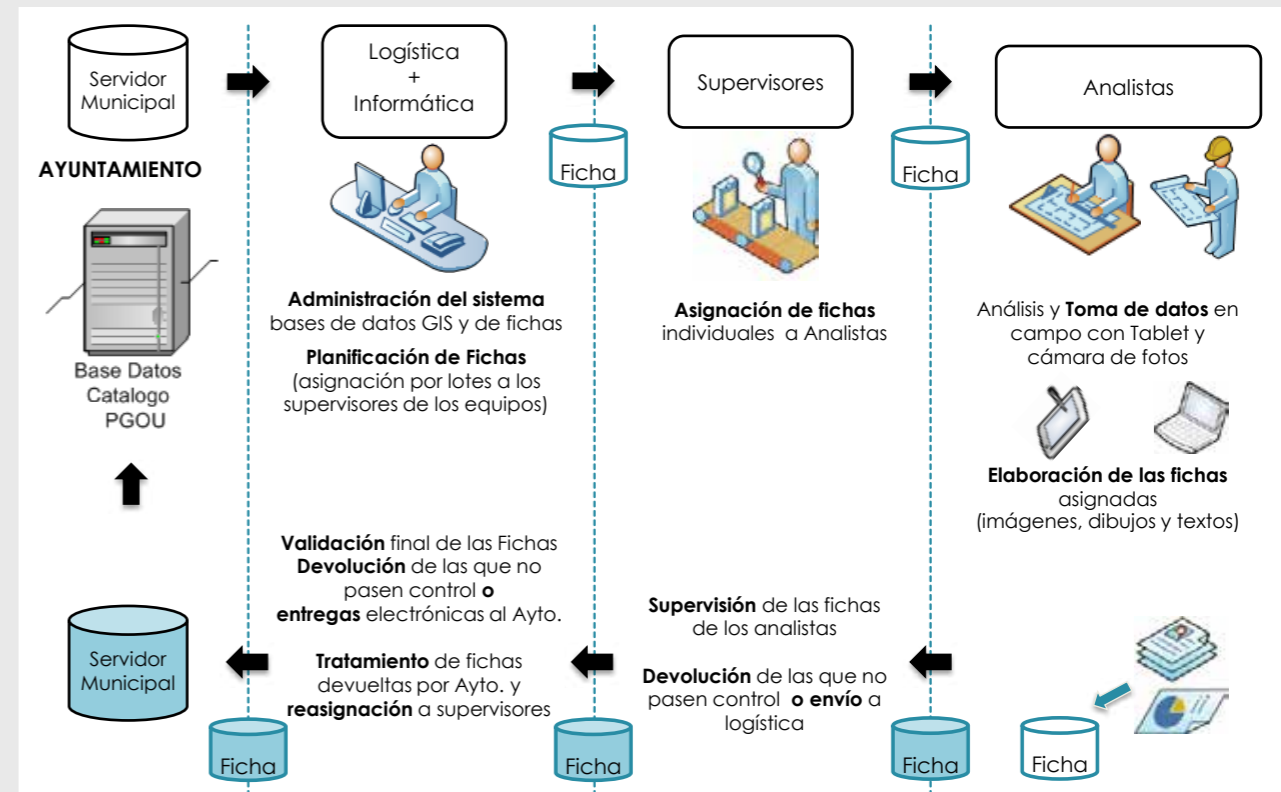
Servidor Municipal

AYUNTAMIENTO

Base Datos Catalogo PGOU

Logística + Informática

Administración del sistema bases de datos GIS y de fichas

Planificación de Fichas (asignación por lotes a los supervisores de los equipos)

Ficha

Supervisores

Asignación de fichas individuales a Analistas

Ficha

Analistas

Análisis y Toma de datos en campo con Tablet y cámara de fotos

Elaboración de las fichas asignadas (imágenes, dibujos y textos)

Validación final de las Fichas Devolución de las que no pasen control o entregas electrónicas al Ayto.

Tratamiento de fichas devueltas por Ayto. y reasignación a supervisores

Supervisión de las fichas de los analistas

Devolución de las que no pasen control o envío a logística

Servidor Municipal

Ficha

Ficha

Ficha

Ficha